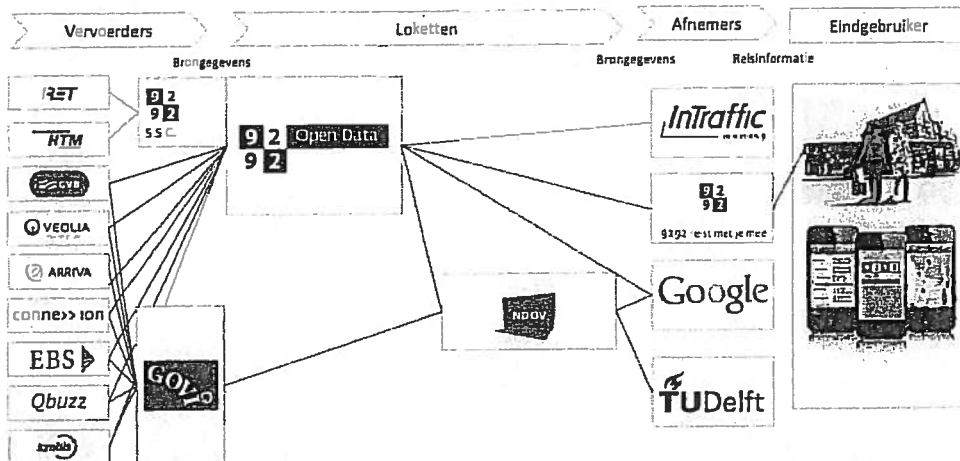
Vervoerders

Loketten

Afnemers

Eindgebruiker

Brongegevens

Brongegevens

Reisinformatie

RET

HTM

GVB

VEOLIA

ARRIVA

conne>>ion

EBS

Qbuzz

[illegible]

9 2
9 2
SSC

9 2 Open Data
9 2

GOVI

NDOV

InTraffic

9 2
9 2
9292 reist met je mee

Google

TUDelft